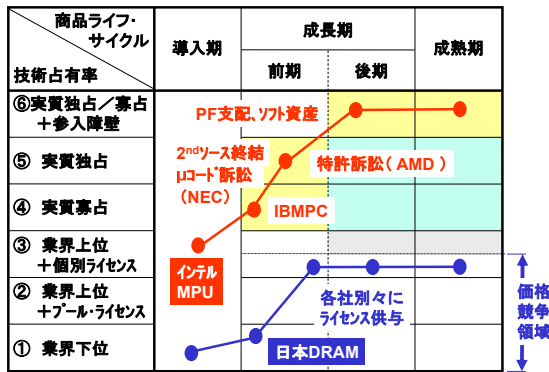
| 商品ライフ・サイクル / 技術占有率 | 導入期 | 成長期 前期 | 成長期 後期 | 成熟期 |
|---|---|---|---|---|
| ⑥実質独占／寡占 ＋参入障壁 | | | | |
| ⑤ 実質独占 | | | | |
| ④ 実質寡占 | | | | |
| ③ 業界上位 ＋個別ライセンス | | | | |
| ② 業界上位 ＋プール・ライセンス | | | | |
| ① 業界下位 | | | | |

PF支配、ソフト資産

2ndソース終結
μコード訴訟
（NEC）

特許訴訟（AMD）

IBMPC

インテル
MPU

各社別々に
ライセンス供与

日本DRAM

価格競争領域